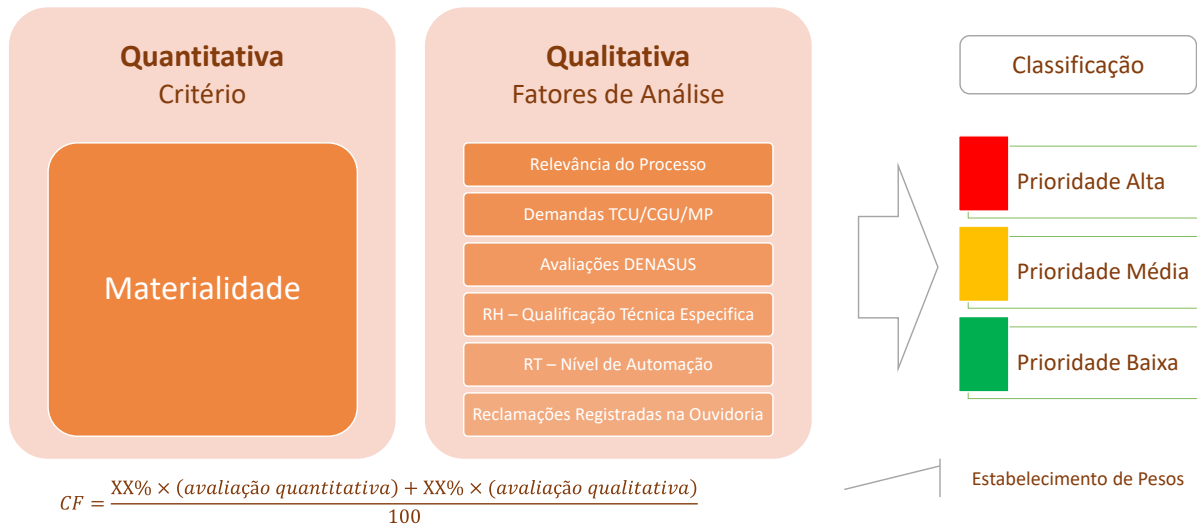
Quantitativa
Critério

Materialidade

Qualitativa
Fatores de Análise

Relevância do Processo

Demandas TCU/CGU/MP

Avaliações DENASUS

RH – Qualificação Técnica Especifica

RT – Nível de Automação

Reclamações Registradas na Ouvidoria

Classificação

Prioridade Alta

Prioridade Média

Prioridade Baixa

Estabelecimento de Pesos

$CF = \frac{XX\% \times (avaliação\ quantitativa) + XX\% \times (avaliação\ qualitativa)}{100}$